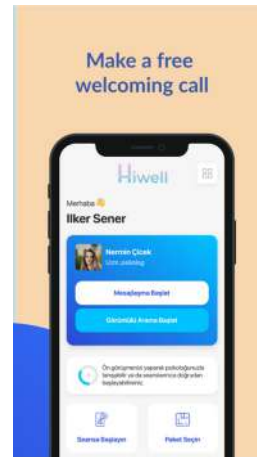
Make a free welcoming call

Hiwell

Merhaba 👋
İlker Sener

Nermin Çiçek
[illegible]

Mesajlaşma Başlat

Görüntülü Arama Başlat

Ön görüşmemizi yaparak psikoloğunuzla tanışabilir ya da seanslarınıza doğrudan başlayabilirsiniz.

Seansa Başlayın

Paket Seçin